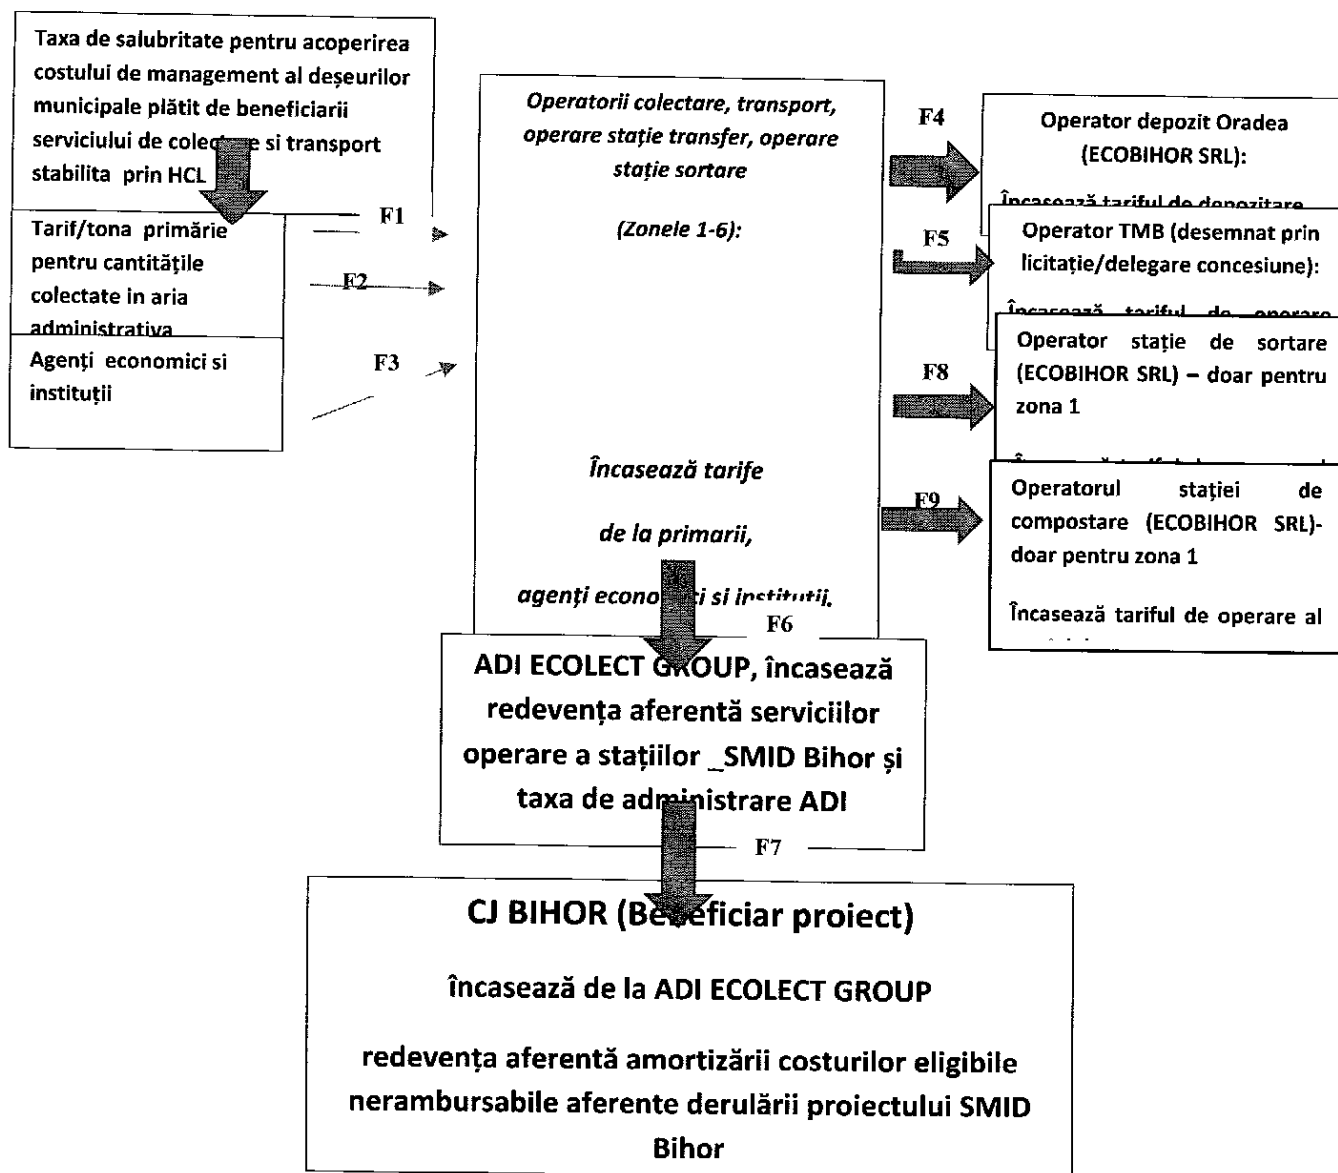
Taxa de salubritate pentru acoperirea costului de management al deșeurilor municipale plătit de beneficiarii serviciului de colec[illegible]e si transport stabilita prin HCL

Tarif/tona primărie pentru cantitățile colectate in aria administrativa

Agenți economici si instituții

F1

F2

F3

Operatorii colectare, transport, operare stație transfer, operare stație sortare

(Zonele 1-6):

Încasează tarife

de la primarii,

agenți econo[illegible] si in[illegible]

F4

Operator depozit Oradea (ECOBIHOR SRL):

Încasează tariful de depozitare

F5

Operator TMB (desemnat prin licitație/delegare concesiune):

Încasează tariful de operare

F8

Operator stație de sortare (ECOBIHOR SRL) – doar pentru zona 1

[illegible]

F9

Operatorul stației de compostare (ECOBIHOR SRL)- doar pentru zona 1

Încasează tariful de operare al

F6

ADI ECOLECT GROUP, încasează redevența aferentă serviciilor operare a stațiilor _SMID Bihor și taxa de administrare ADI

F7

CJ BIHOR (Beneficiar proiect)

încasează de la ADI ECOLECT GROUP

redevența aferentă amortizării costurilor eligibile nerambursabile aferente derulării proiectului SMID Bihor